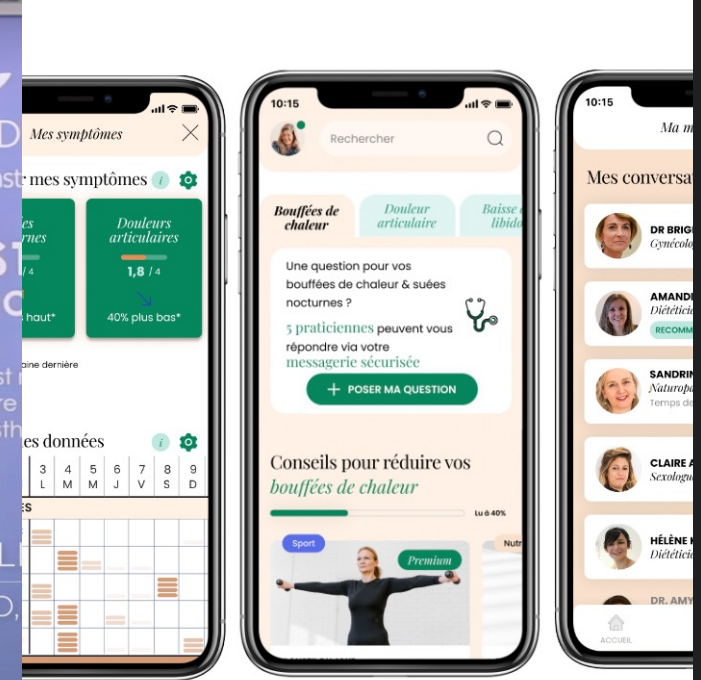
Mes symptômes

mes symptômes i

es
rnes
/ 4
haut*

Douleurs articulaires
1,8 / 4
40% plus bas*

aine dernière

es données i

| 3 | 4 | 5 | 6 | 7 | 8 | 9 |
|---|---|---|---|---|---|---|
| L | M | M | J | V | S | D |

ES

10:15

Rechercher

Bouffées de chaleur

Douleur articulaire

Baisse libido

Une question pour vos bouffées de chaleur & suées nocturnes ?

5 praticiennes peuvent vous répondre via votre messagerie sécurisée

+ POSER MA QUESTION

Conseils pour réduire vos bouffées de chaleur

Lu à 40%

Sport

Premium

Nutr

10:15

Ma m

Mes conversat

DR BRIG
Gynécolo

AMAND
Diététici
RECOMM

SANDRIN
Naturopa
Temps de

CLAIRE A
Sexologu

HÉLÈNE
Diététici

DR. AMY

ACCUEIL